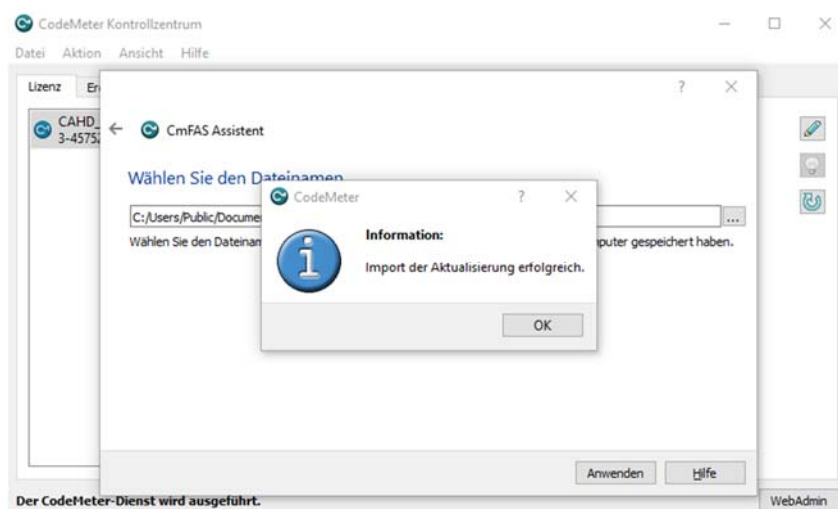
CodeMeter Kontrollzentrum

Datei Aktion Ansicht Hilfe

Lizenz Er

CAHD_ 3-4575

CmFAS Assistent

Wählen Sie den Dateinamen

C:/Users/Public/Documen

Wählen Sie den Dateinam

puter gespeichert haben.

CodeMeter

Information:

Import der Aktualisierung erfolgreich.

OK

Anwenden

Hilfe

Der CodeMeter-Dienst wird ausgeführt.

WebAdmin